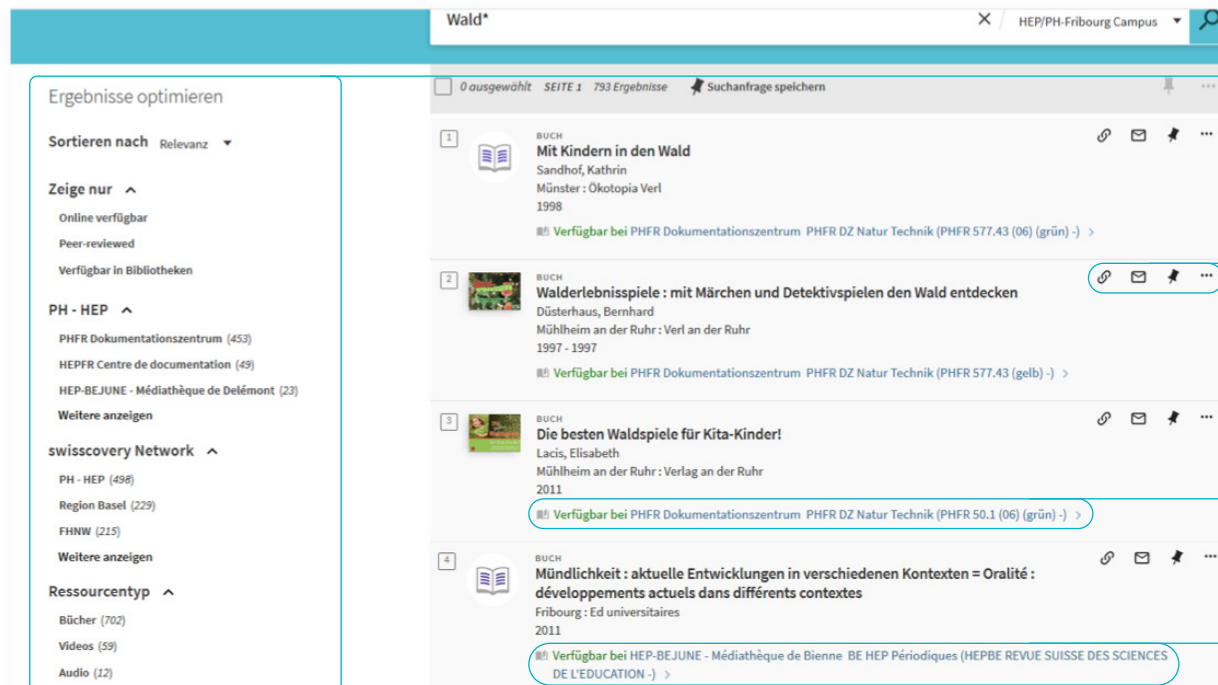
Wald*
HEP/PH-Fribourg Campus

Ergebnisse optimieren

Sortieren nach Relevanz

Zeige nur
Online verfügbar
Peer-reviewed
Verfügbar in Bibliotheken

PH - HEP
PHFR Dokumentationszentrum (453)
HEPFR Centre de documentation (49)
HEP-BEJUNE - Médiathèque de Delémont (23)
Weitere anzeigen

swisscovery Network
PH - HEP (498)
Region Basel (229)
FHNW (215)
Weitere anzeigen

Ressourcentyp
Bücher (702)
Videos (59)
Audio (12)

0 ausgewählt SEITE 1 793 Ergebnisse Suchanfrage speichern

1
BUCH
Mit Kindern in den Wald
Sandhof, Kathrin
Münster : Ökotopia Verl
1998
Verfügbar bei PHFR Dokumentationszentrum PHFR DZ Natur Technik (PHFR 577.43 (06) (grün) -) >

2
BUCH
Walderlebnisspiele : mit Märchen und Detektivspielen den Wald entdecken
Düsterhaus, Bernhard
Mühlheim an der Ruhr : Verl an der Ruhr
1997 - 1997
Verfügbar bei PHFR Dokumentationszentrum PHFR DZ Natur Technik (PHFR 577.43 (gelb) -) >

3
BUCH
Die besten Waldspiele für Kita-Kinder!
Lacis, Elisabeth
Mühlheim an der Ruhr : Verlag an der Ruhr
2011
Verfügbar bei PHFR Dokumentationszentrum PHFR DZ Natur Technik (PHFR 50.1 (06) (grün) -) >

4
BUCH
Mündlichkeit : aktuelle Entwicklungen in verschiedenen Kontexten = Oralité : développements actuels dans différents contextes
Fribourg : Ed universitaires
2011
Verfügbar bei HEP-BEJUNE - Médiathèque de Bienne BE HEP Périodiques (HEPBE REVUE SUISSE DES SCIENCES DE L'EDUCATION -) >